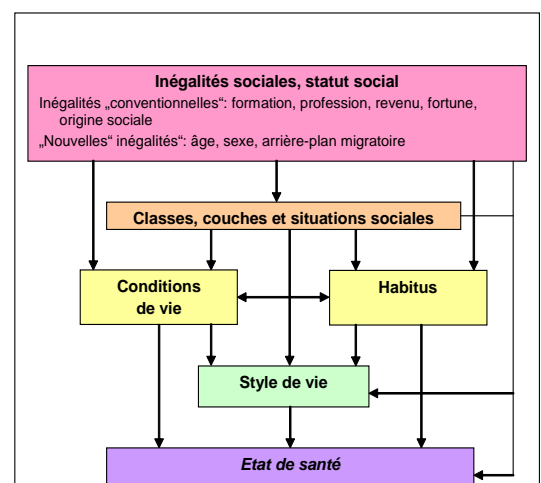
Inégalités sociales, statut social

Inégalités „conventionnelles": formation, profession, revenu, fortune, origine sociale

„Nouvelles" inégalités: âge, sexe, arrière-plan migratoire

Classes, couches et situations sociales

Conditions de vie

Habitus

Style de vie

Etat de santé